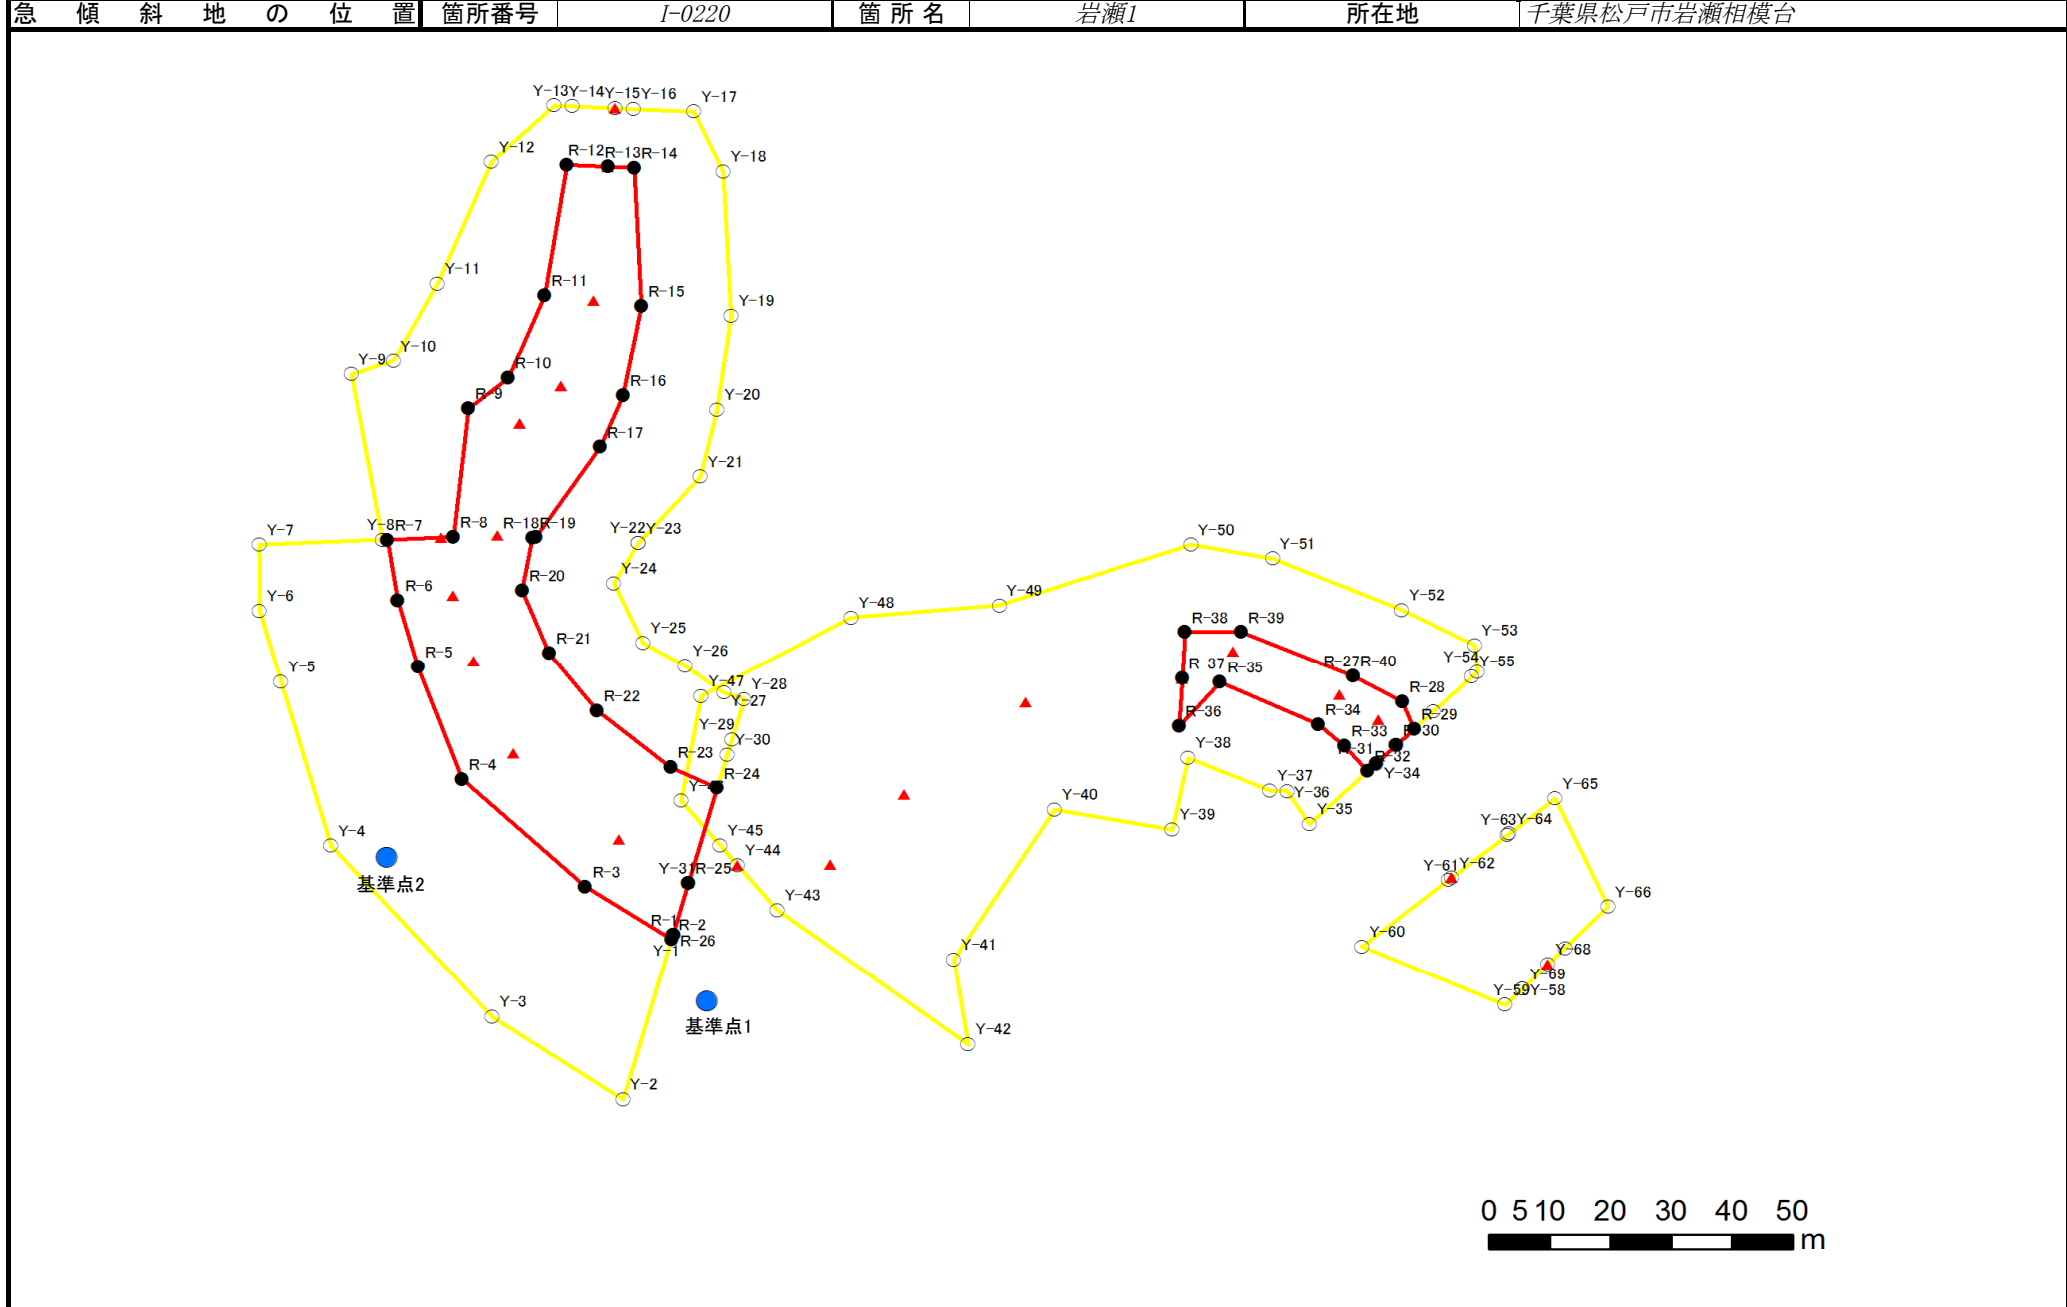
| 急傾斜地の位置 | 箇所番号 | I-0220 | 箇所名 | 岩瀬1 | 所在地 | 千葉県松戸市岩瀬相模台 |
|---|---|---|---|---|---|---|

Y-13 Y-14 Y-15 Y-16 Y-17 Y-12 R-12 R-13 R-14 Y-18 Y-11 R-11 R-15 Y-19 Y-9 Y-10 R-10 R-16 R-9 Y-20 R-17 Y-21 Y-7 Y-8 R-7 R-8 R-18 R-19 Y-22 Y-23 Y-24 R-20 Y-6 R-6 Y-25 R-21 Y-26 Y-5 R-5 Y-47 Y-28 Y-27 R-22 Y-29 Y-30 R-23 R-4 R-24 Y-45 Y-44 Y-4 Y-31 R-25 基準点2 R-3 Y-43 R-1 R-2 R-26 Y-1 Y-3 基準点1 Y-2 Y-48 Y-49 Y-50 Y-51 Y-52 Y-53 R-38 R-39 R 37 R-35 R-27 R-40 Y-54 Y-55 R-28 R-36 R-34 R-29 R-33 R-30 R-31 R-32 Y-38 Y-34 Y-37 Y-36 Y-35 Y-40 Y-39 Y-41 Y-42 Y-65 Y-63 Y-64 Y-61 Y-62 Y-66 Y-60 Y-68 Y-69 Y-59 Y-58

0 5 10 20 30 40 50 m